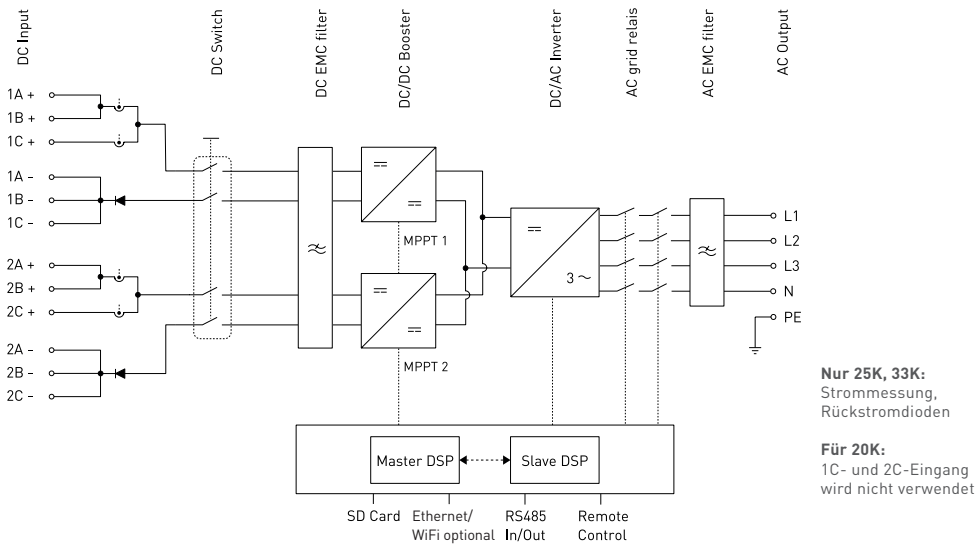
DC Input

DC Switch

DC EMC filter

DC/DC Booster

DC/AC Inverter

AC grid relais

AC EMC filter

AC Output

1A +
1B +
1C +

1A –
1B –
1C –

2A +
2B +
2C +

2A –
2B –
2C –

$\approx$

==
==
MPPT 1

==
==
MPPT 2

==
3 ~

$\approx$

L1
L2
L3
N
PE

Master DSP
Slave DSP

SD Card
Ethernet/ WiFi optional
RS485 In/Out
Remote Control

**Nur 25K, 33K:**
Strommessung, Rückstromdioden

**Für 20K:**
1C- und 2C-Eingang wird nicht verwendet